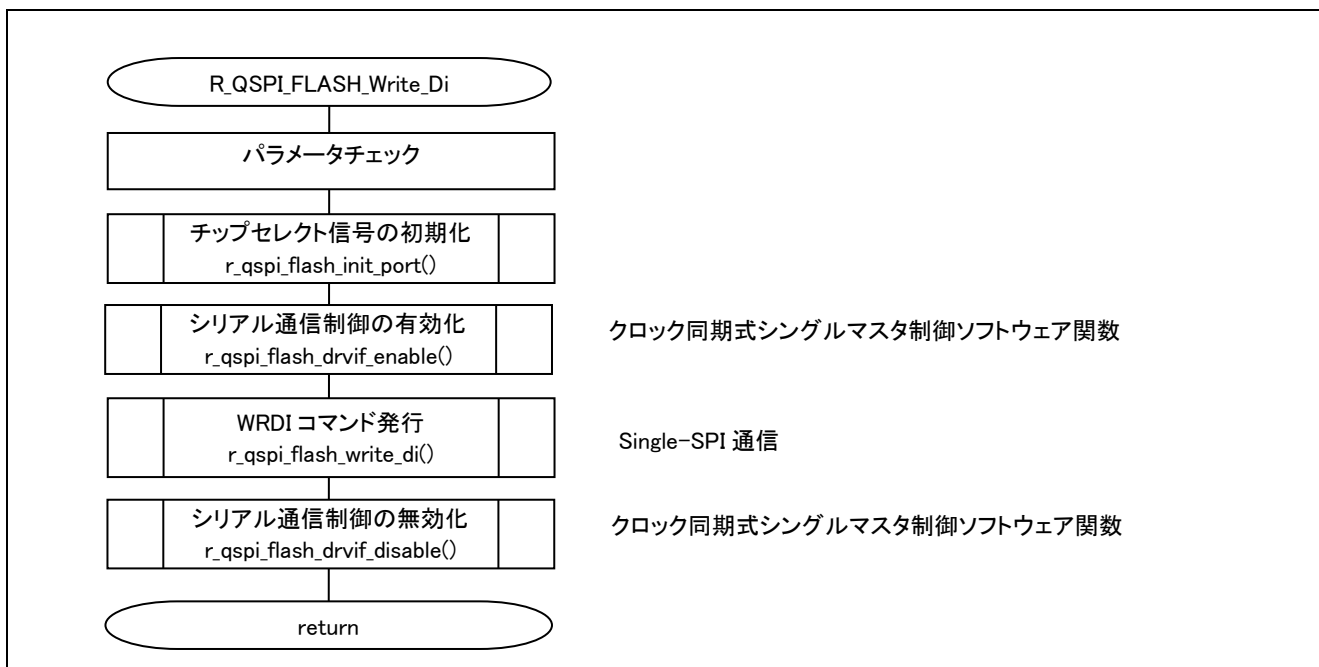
R_QSPI_FLASH_Write_Di

パラメータチェック

チップセレクト信号の初期化
r_qspi_flash_init_port()

シリアル通信制御の有効化
r_qspi_flash_drvif_enable()

クロック同期式シングルマスタ制御ソフトウェア関数

WRDI コマンド発行
r_qspi_flash_write_di()

Single-SPI 通信

シリアル通信制御の無効化
r_qspi_flash_drvif_disable()

クロック同期式シングルマスタ制御ソフトウェア関数

return